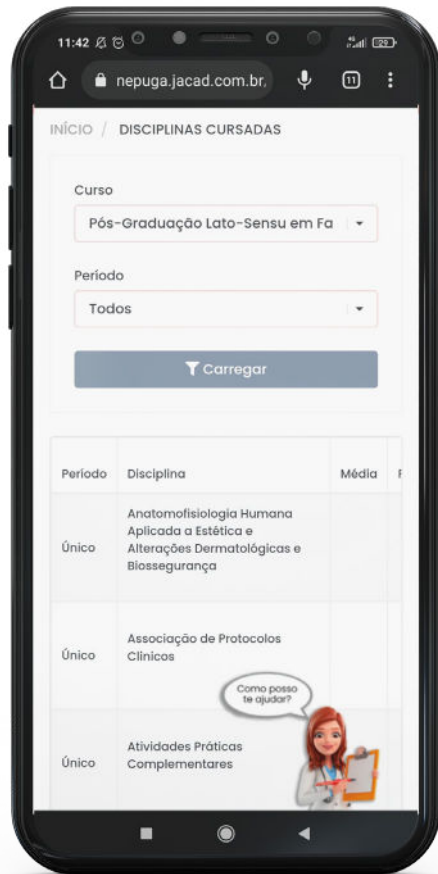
11:42

nepuga.jacad.com.br.

11

INÍCIO / DISCIPLINAS CURSADAS

Curso

Pós-Graduação Lato-Sensu em Fa

Período

Todos

Carregar

| Período | Disciplina | Média | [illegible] |
|---|---|---|---|
| Único | Anatomofisiologia Humana Aplicada a Estética e Alterações Dermatológicas e Biossegurança | | |
| Único | Associação de Protocolos Clínicos | | |
| Único | Atividades Práticas Complementares | | |

Como posso te ajudar?